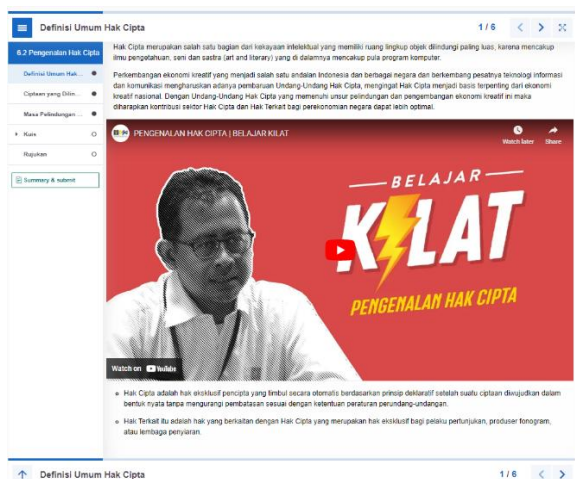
Definisi Umum Hak Cipta

1 / 6

6.2 Pengenalan Hak Cipta

Definisi Umum Hak ...

Ciptaan yang Dilin...

Masa Pelindungan ...

Kuis

Rujukan

Summary & submit

Hak Cipta merupakan salah satu bagian dari kekayaan intelektual yang memiliki ruang lingkup objek dilindungi paling luas, karena mencakup ilmu pengetahuan, seni dan sastra (art and literary) yang di dalamnya mencakup pula program komputer.

Perkembangan ekonomi kreatif yang menjadi salah satu andalan Indonesia dan berbagai negara dan berkembang pesatnya teknologi informasi dan komunikasi mengharuskan adanya pembaruan Undang-Undang Hak Cipta, mengingat Hak Cipta menjadi basis terpenting dari ekonomi kreatif nasional. Dengan Undang-Undang Hak Cipta yang memenuhi unsur pelindungan dan pengembangan ekonomi kreatif ini maka diharapkan kontribusi sektor Hak Cipta dan Hak Terkait bagi perekonomian negara dapat lebih optimal.

PENGENALAN HAK CIPTA | BELAJAR KILAT

Watch later

Share

BELAJAR

KILAT

PENGENALAN HAK CIPTA

Watch on YouTube

Hak Cipta adalah hak eksklusif pencipta yang timbul secara otomatis berdasarkan prinsip deklaratif setelah suatu ciptaan diwujudkan dalam bentuk nyata tanpa mengurangi pembatasan sesuai dengan ketentuan peraturan perundang-undangan.

Hak Terkait itu adalah hak yang berkaitan dengan Hak Cipta yang merupakan hak eksklusif bagi pelaku pertunjukan, produser fonogram, atau lembaga penyiaran.

Definisi Umum Hak Cipta

1 / 6